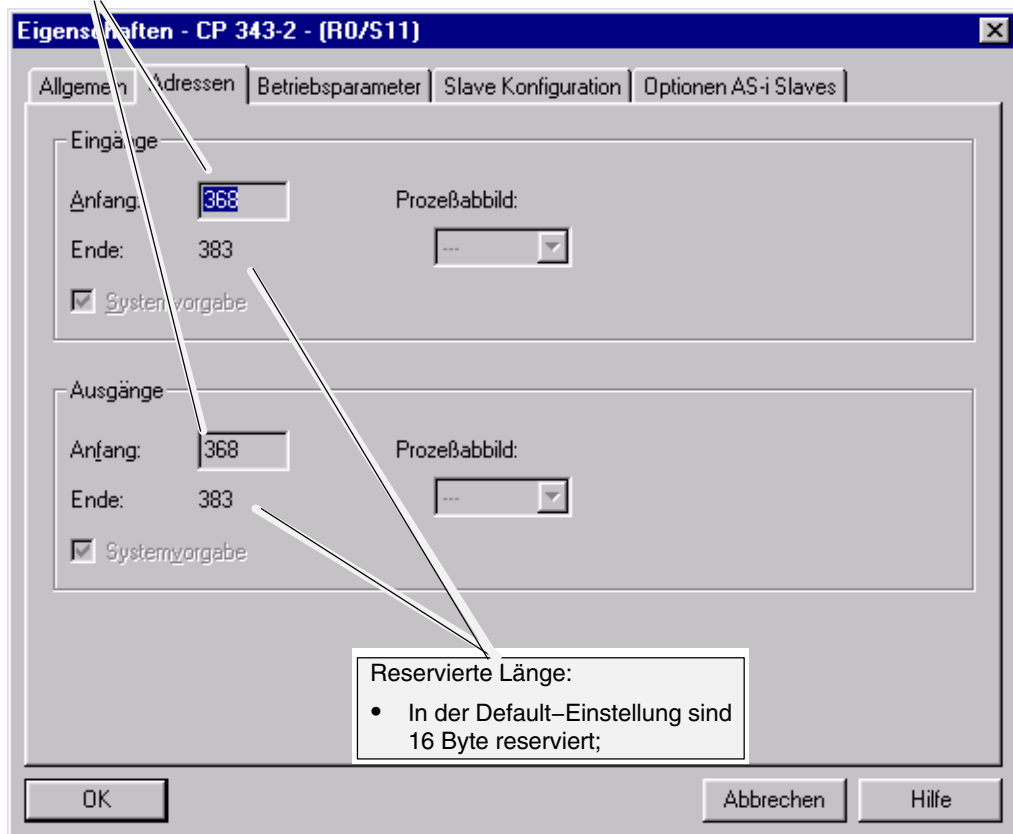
Eigenschaften - CP 343-2 - (R0/S11)

Allgemein | Adressen | Betriebsparameter | Slave Konfiguration | Optionen AS-i Slaves

Eingänge

Anfang: 368

Prozeßabbild:

Ende: 383

---

Systemvorgabe

Ausgänge

Anfang: 368

Prozeßabbild:

Ende: 383

---

Systemvorgabe

Reservierte Länge:

- In der Default−Einstellung sind 16 Byte reserviert;

OK

Abbrechen

Hilfe